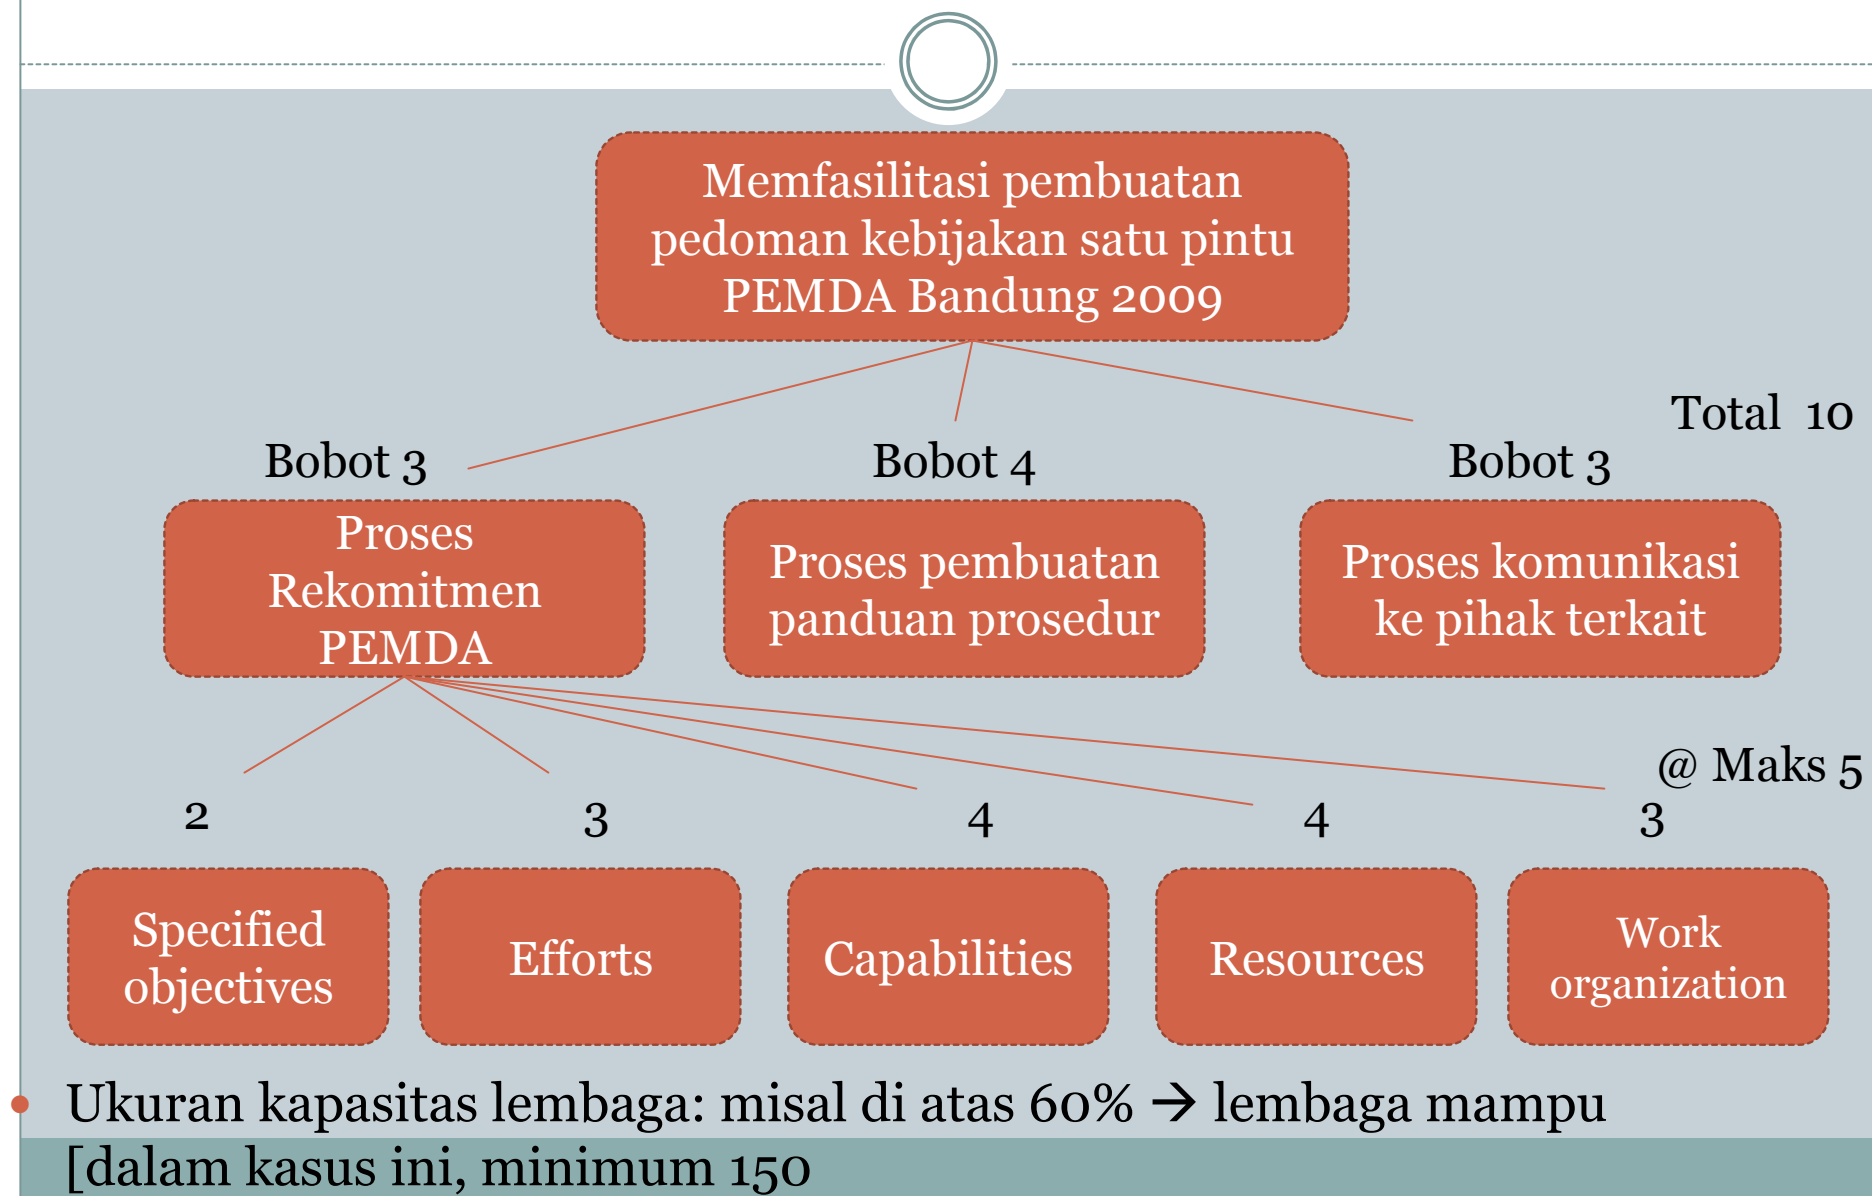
Memfasilitasi pembuatan pedoman kebijakan satu pintu PEMDA Bandung 2009

Total 10

Bobot 3

Bobot 4

Bobot 3

Proses Rekomitmen PEMDA

Proses pembuatan panduan prosedur

Proses komunikasi ke pihak terkait

@ Maks 5

2

3

4

4

3

Specified objectives

Efforts

Capabilities

Resources

Work organization

Ukuran kapasitas lembaga: misal di atas 60% → lembaga mampu [dalam kasus ini, minimum 150